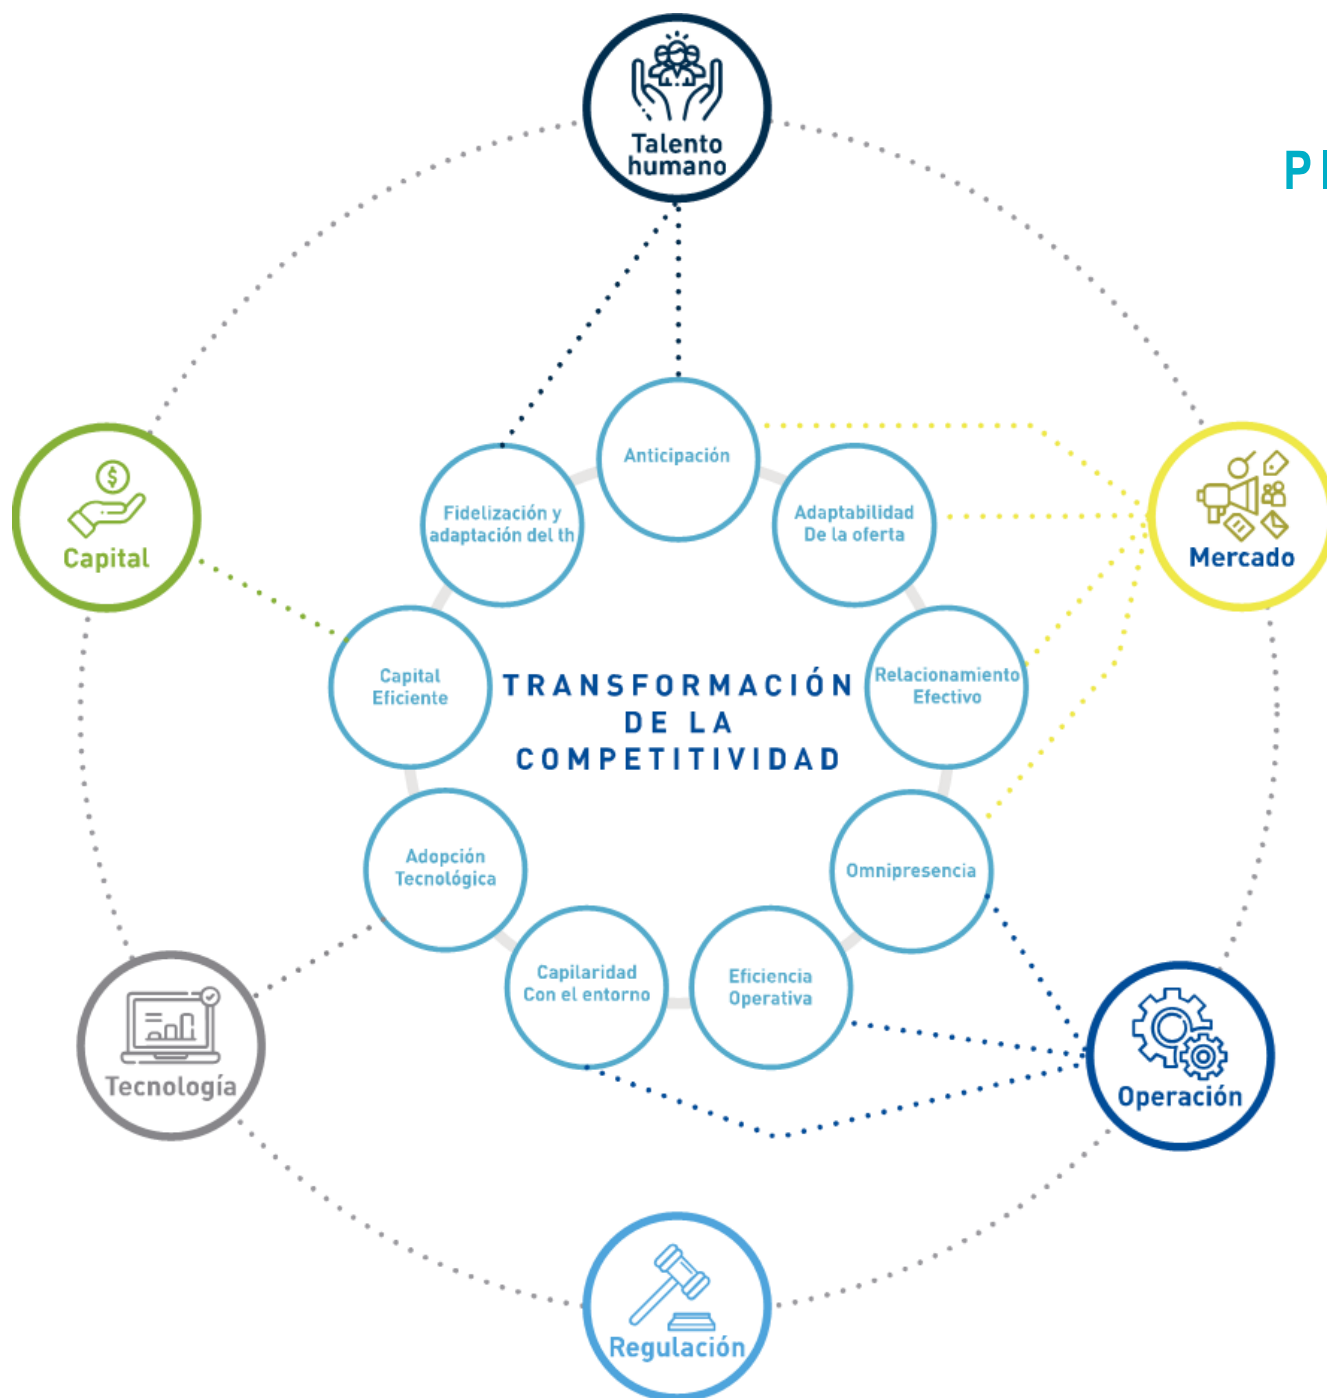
Talento humano

P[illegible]

Capital

Mercado

Anticipación

Fidelización y adaptación del th

Adaptabilidad De la oferta

Capital Eficiente

TRANSFORMACIÓN DE LA COMPETITIVIDAD

Relacionamiento Efectivo

Adopción Tecnológica

Omnipresencia

Capilaridad Con el entorno

Eficiencia Operativa

Tecnología

Operación

Regulación